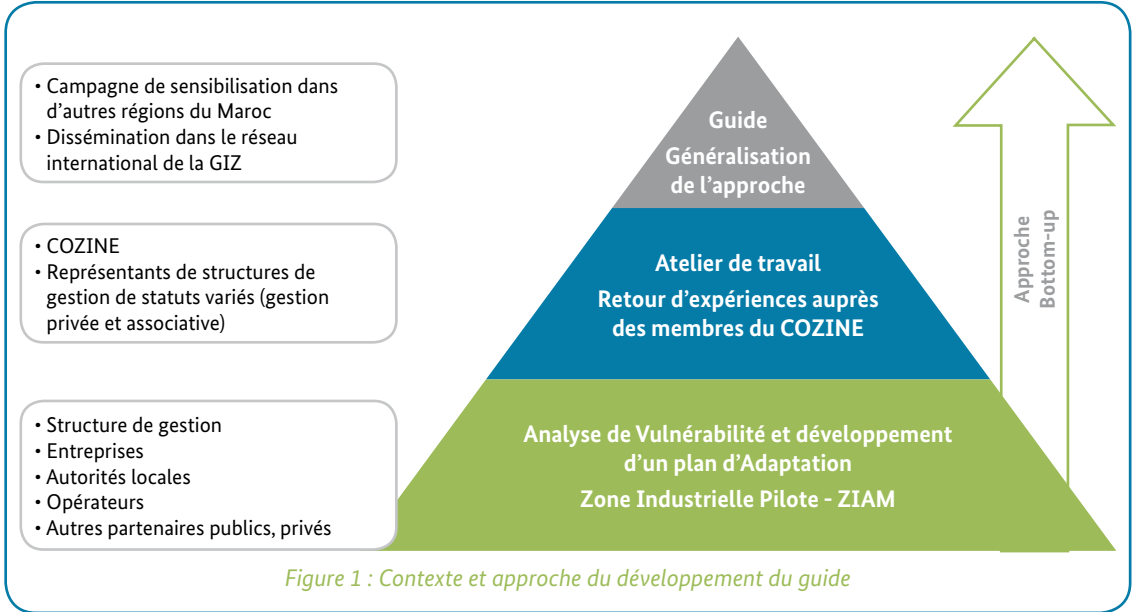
• Campagne de sensibilisation dans d'autres régions du Maroc
• Dissémination dans le réseau international de la GIZ

• COZINE
• Représentants de structures de gestion de statuts variés (gestion privée et associative)

• Structure de gestion
• Entreprises
• Autorités locales
• Opérateurs
• Autres partenaires publics, privés

Guide
Généralisation de l'approche

Atelier de travail
Retour d'expériences auprès des membres du COZINE

Analyse de Vulnérabilité et développement d'un plan d'Adaptation
Zone Industrielle Pilote - ZIAM

Approche Bottom-up

Figure 1 : Contexte et approche du développement du guide